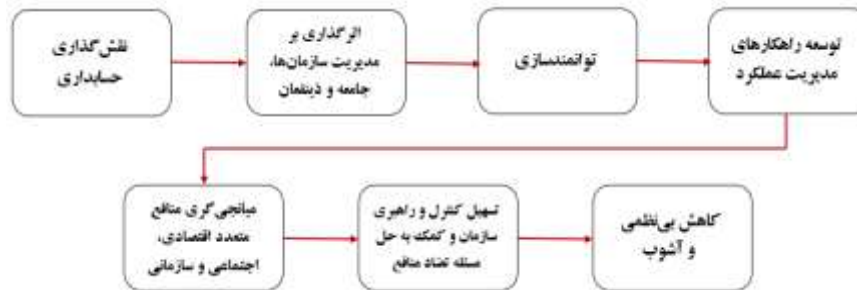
نقش‌گذاری حسابداری

اثرگذاری بر مدیریت سازمان‌ها، جامعه و ذینفعان

توانمندسازی

توسعه راهکارهای مدیریت عملکرد

میانجی‌گری منافع متعدد اقتصادی، اجتماعی و سازمانی

تسهیل کنترل و راهبری سازمان و کمک به حل مسئله تضاد منافع

کاهش بی‌نظمی و آشوب